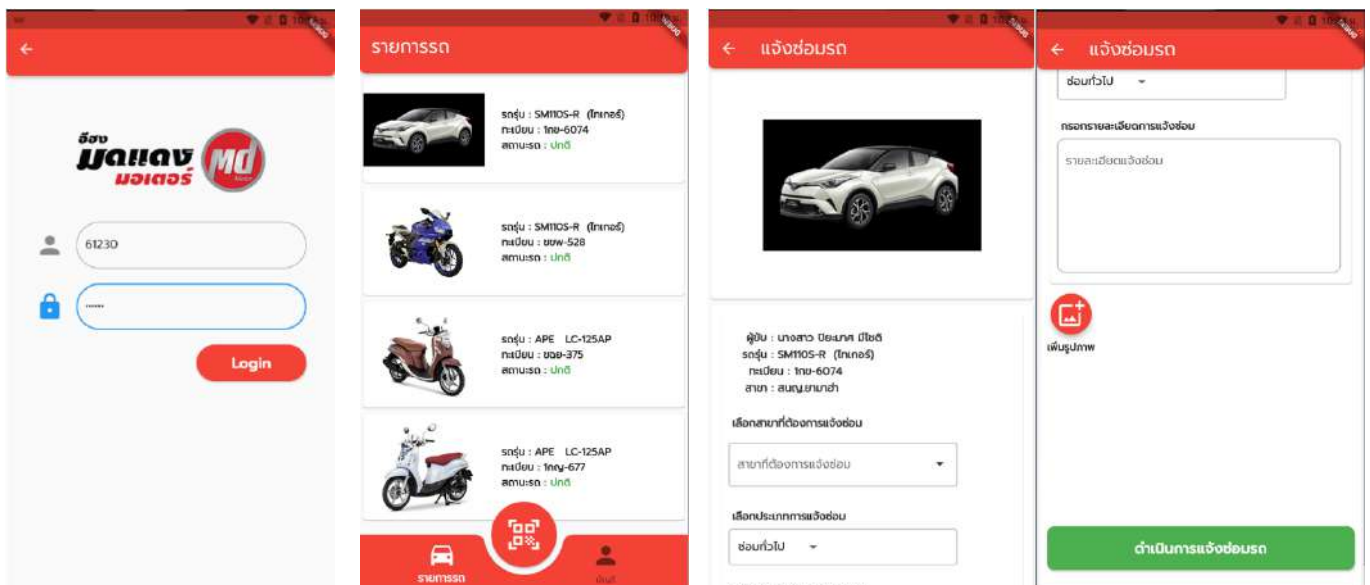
อีซง มดแดง มอเตอร์ MD

61230

••••••

Login

รายการรถ

รถรุ่น : SM110S-R (ไทเกอร์)
ทะเบียน : 1กข-6074
สถานะรถ : ปกติ

รถรุ่น : SM110S-R (ไทเกอร์)
ทะเบียน : ขขพ-528
สถานะรถ : ปกติ

รถรุ่น : APE LC-125AP
ทะเบียน : ขอย-375
สถานะรถ : ปกติ

รถรุ่น : APE LC-125AP
ทะเบียน : 1กญ-677
สถานะรถ : ปกติ

รายการรถ

บัญชี

แจ้งซ่อมรถ

ผู้ขับ : นางสาว ปิยะนุช มีโชติ
รถรุ่น : SM110S-R (ไทเกอร์)
ทะเบียน : 1กข-6074
สาขา : สนญ.ยามาฮ่า

เลือกสาขาที่ต้องการแจ้งซ่อม

สาขาที่ต้องการแจ้งซ่อม

เลือกประเภทการแจ้งซ่อม

ซ่อมทั่วไป

แจ้งซ่อมรถ

ซ่อมทั่วไป

กรอกรายละเอียดการแจ้งซ่อม

รายละเอียดแจ้งซ่อม

เพิ่มรูปภาพ

ดำเนินการแจ้งซ่อมรถ